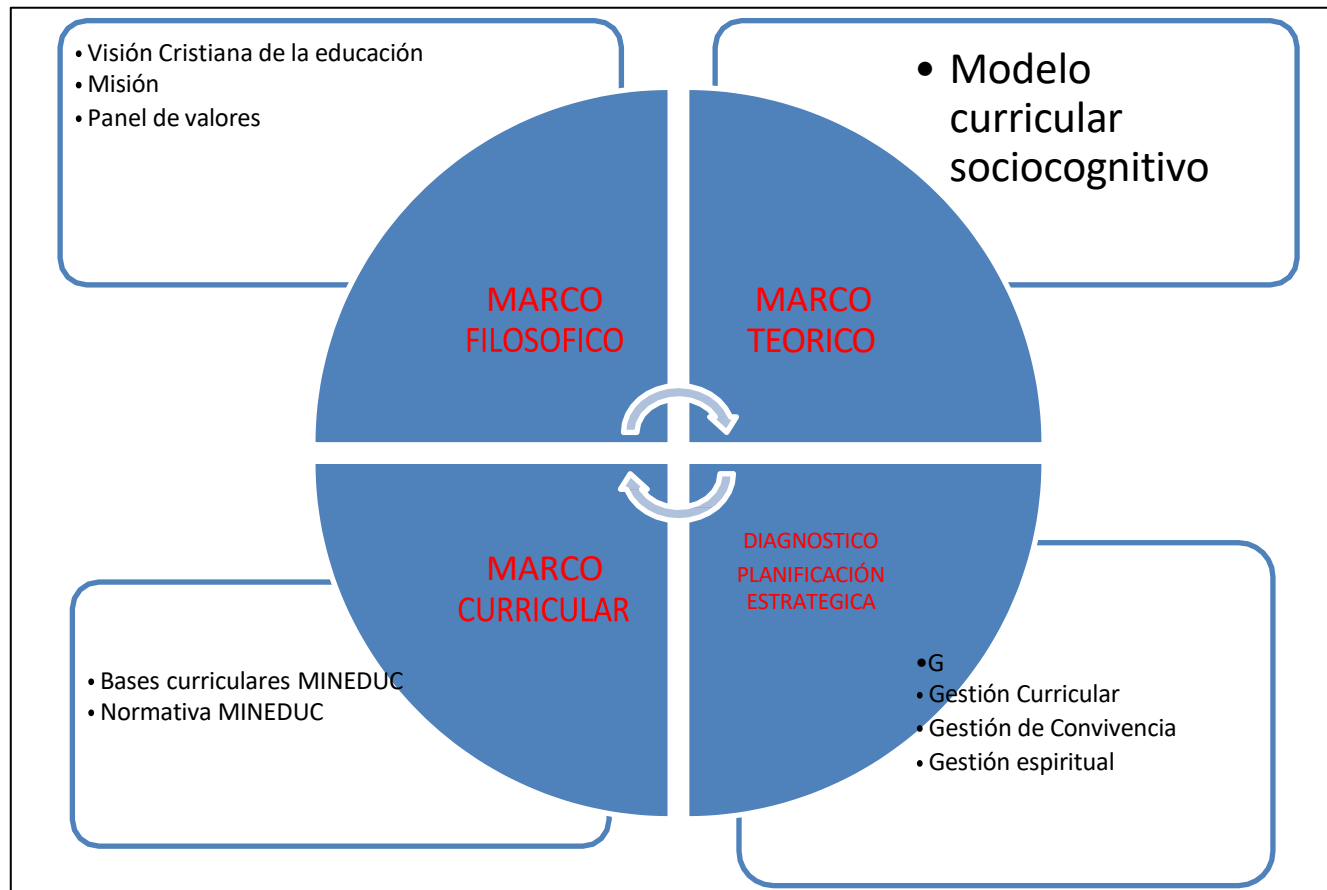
• Visión Cristiana de la educación
• Misión
• Panel de valores

• Modelo curricular sociocognitivo

MARCO FILOSOFICO

MARCO TEORICO

MARCO CURRICULAR

DIAGNOSTICO
PLANIFICACIÓN ESTRATEGICA

• Bases curriculares MINEDUC
• Normativa MINEDUC

•G
• Gestión Curricular
• Gestión de Convivencia
• Gestión espiritual